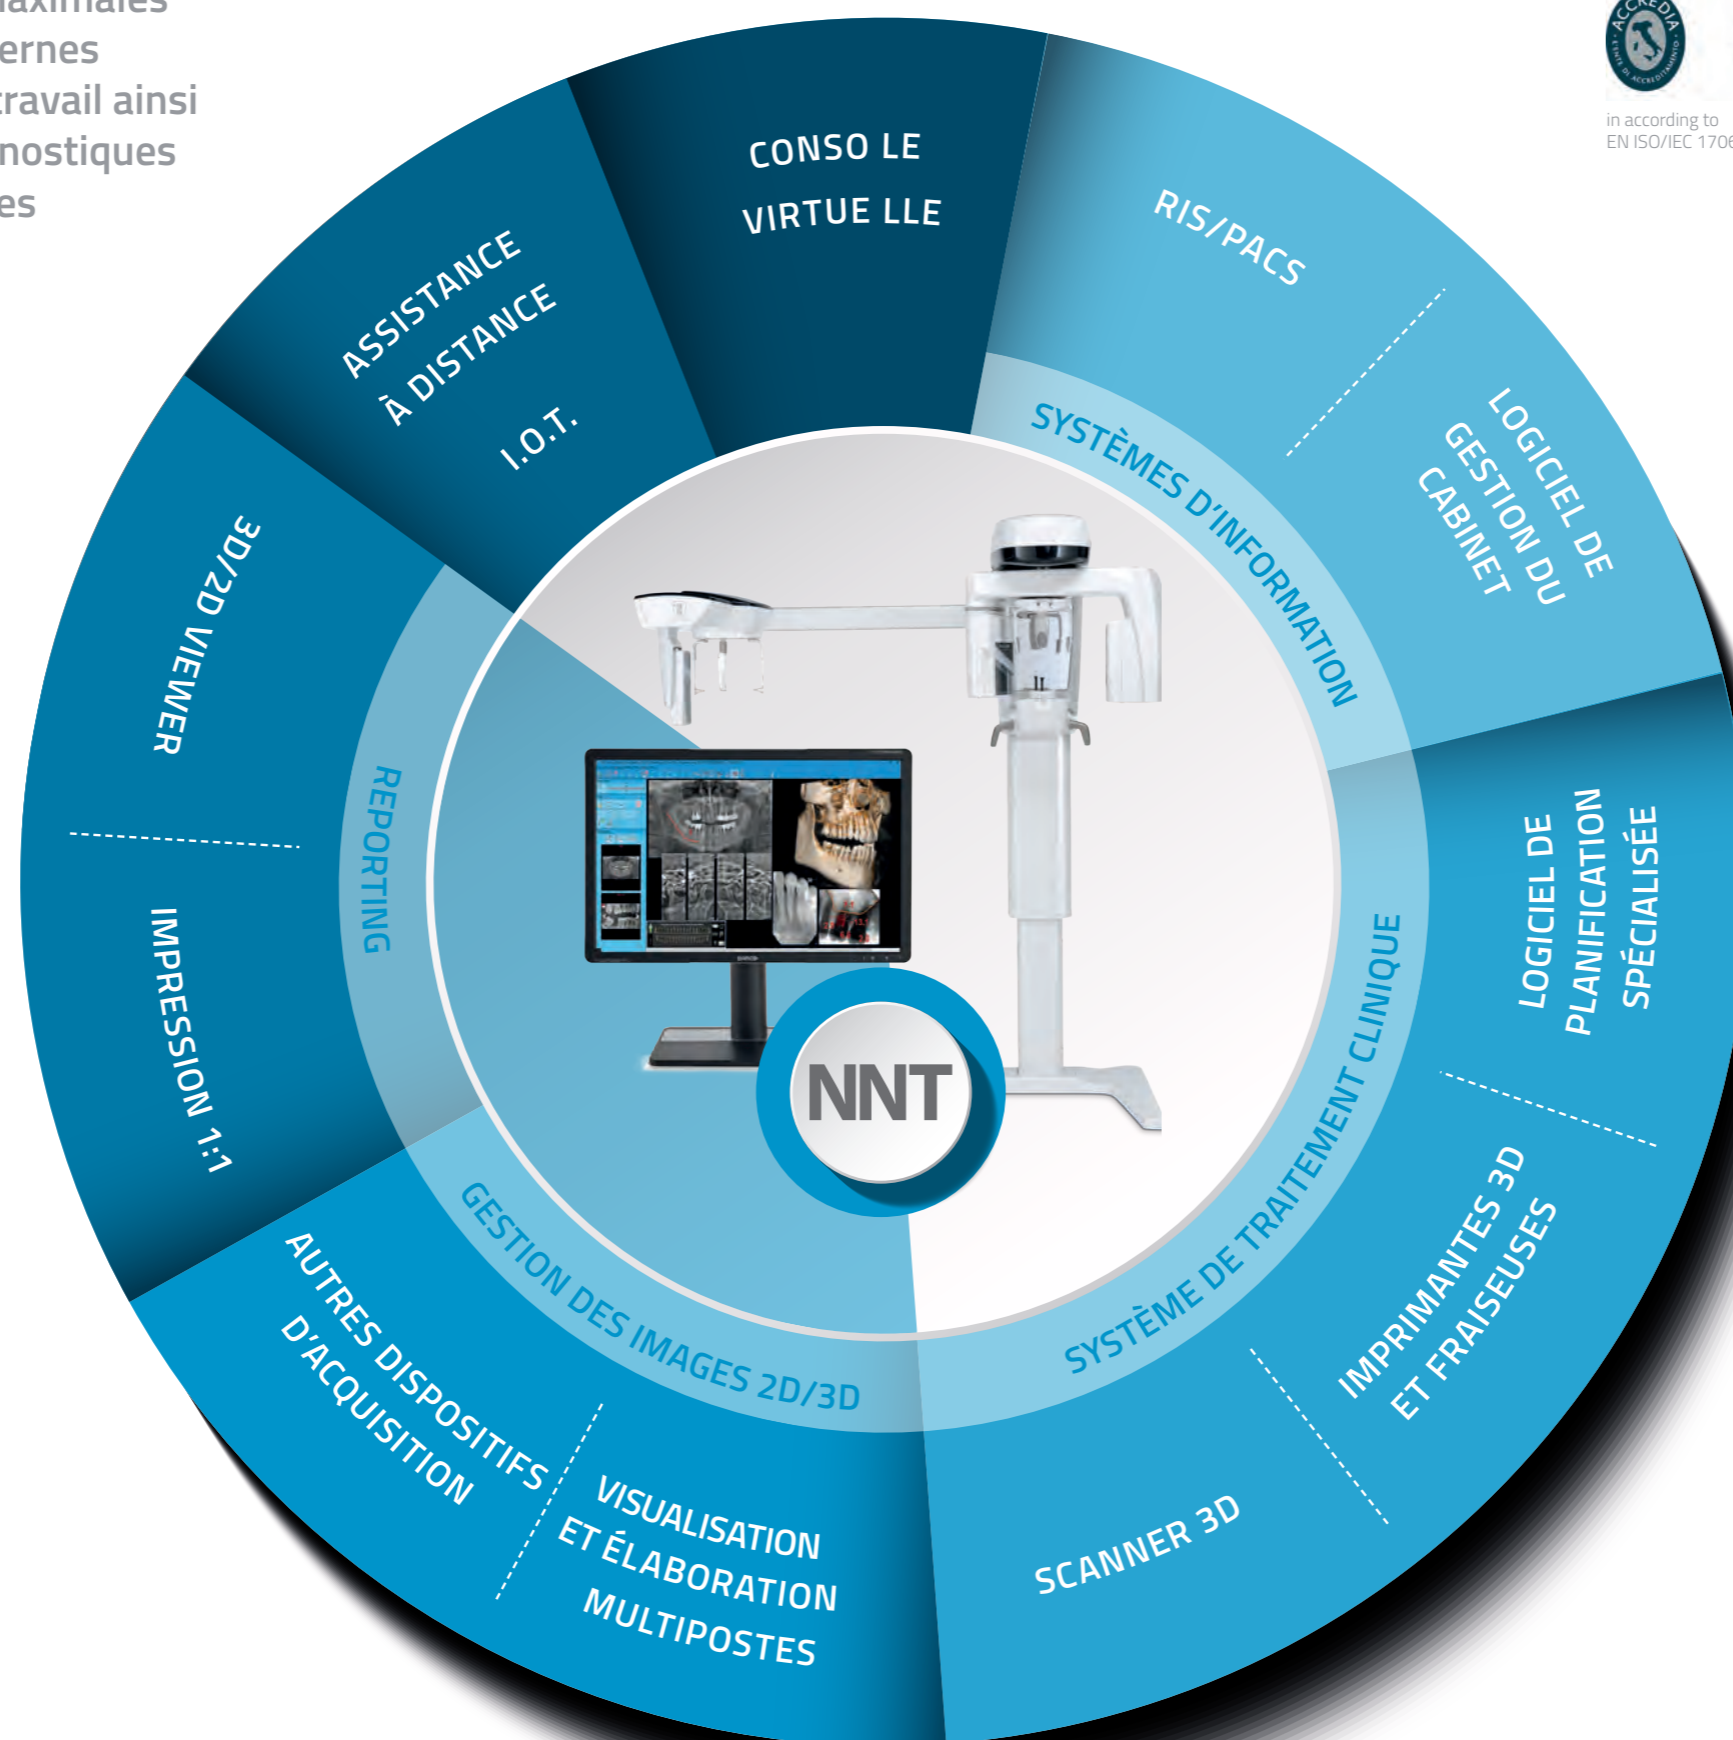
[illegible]axillaires
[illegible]ernes
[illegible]ravail ainsi
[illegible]nostiques
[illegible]es

ACCREDIA
in according to
EN ISO/IEC 1706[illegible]

CONSO LE
VIRTUE LLE

RIS/PACS

LOGICIEL DE GESTION DU CABINET

SYSTÈMES D'INFORMATION

ASSISTANCE À DISTANCE
I.O.T.

3D/2D VIEWER

IMPRESSION 1:1

REPORTING

NNT

LOGICIEL DE PLANIFICATION SPÉCIALISÉE

IMPRIMANTES 3D ET FRAISEUSES

SYSTÈME DE TRAITEMENT CLINIQUE

GESTION DES IMAGES 2D/3D

AUTRES DISPOSITIFS D'ACQUISITION

VISUALISATION ET ÉLABORATION MULTIPOSTES

SCANNER 3D